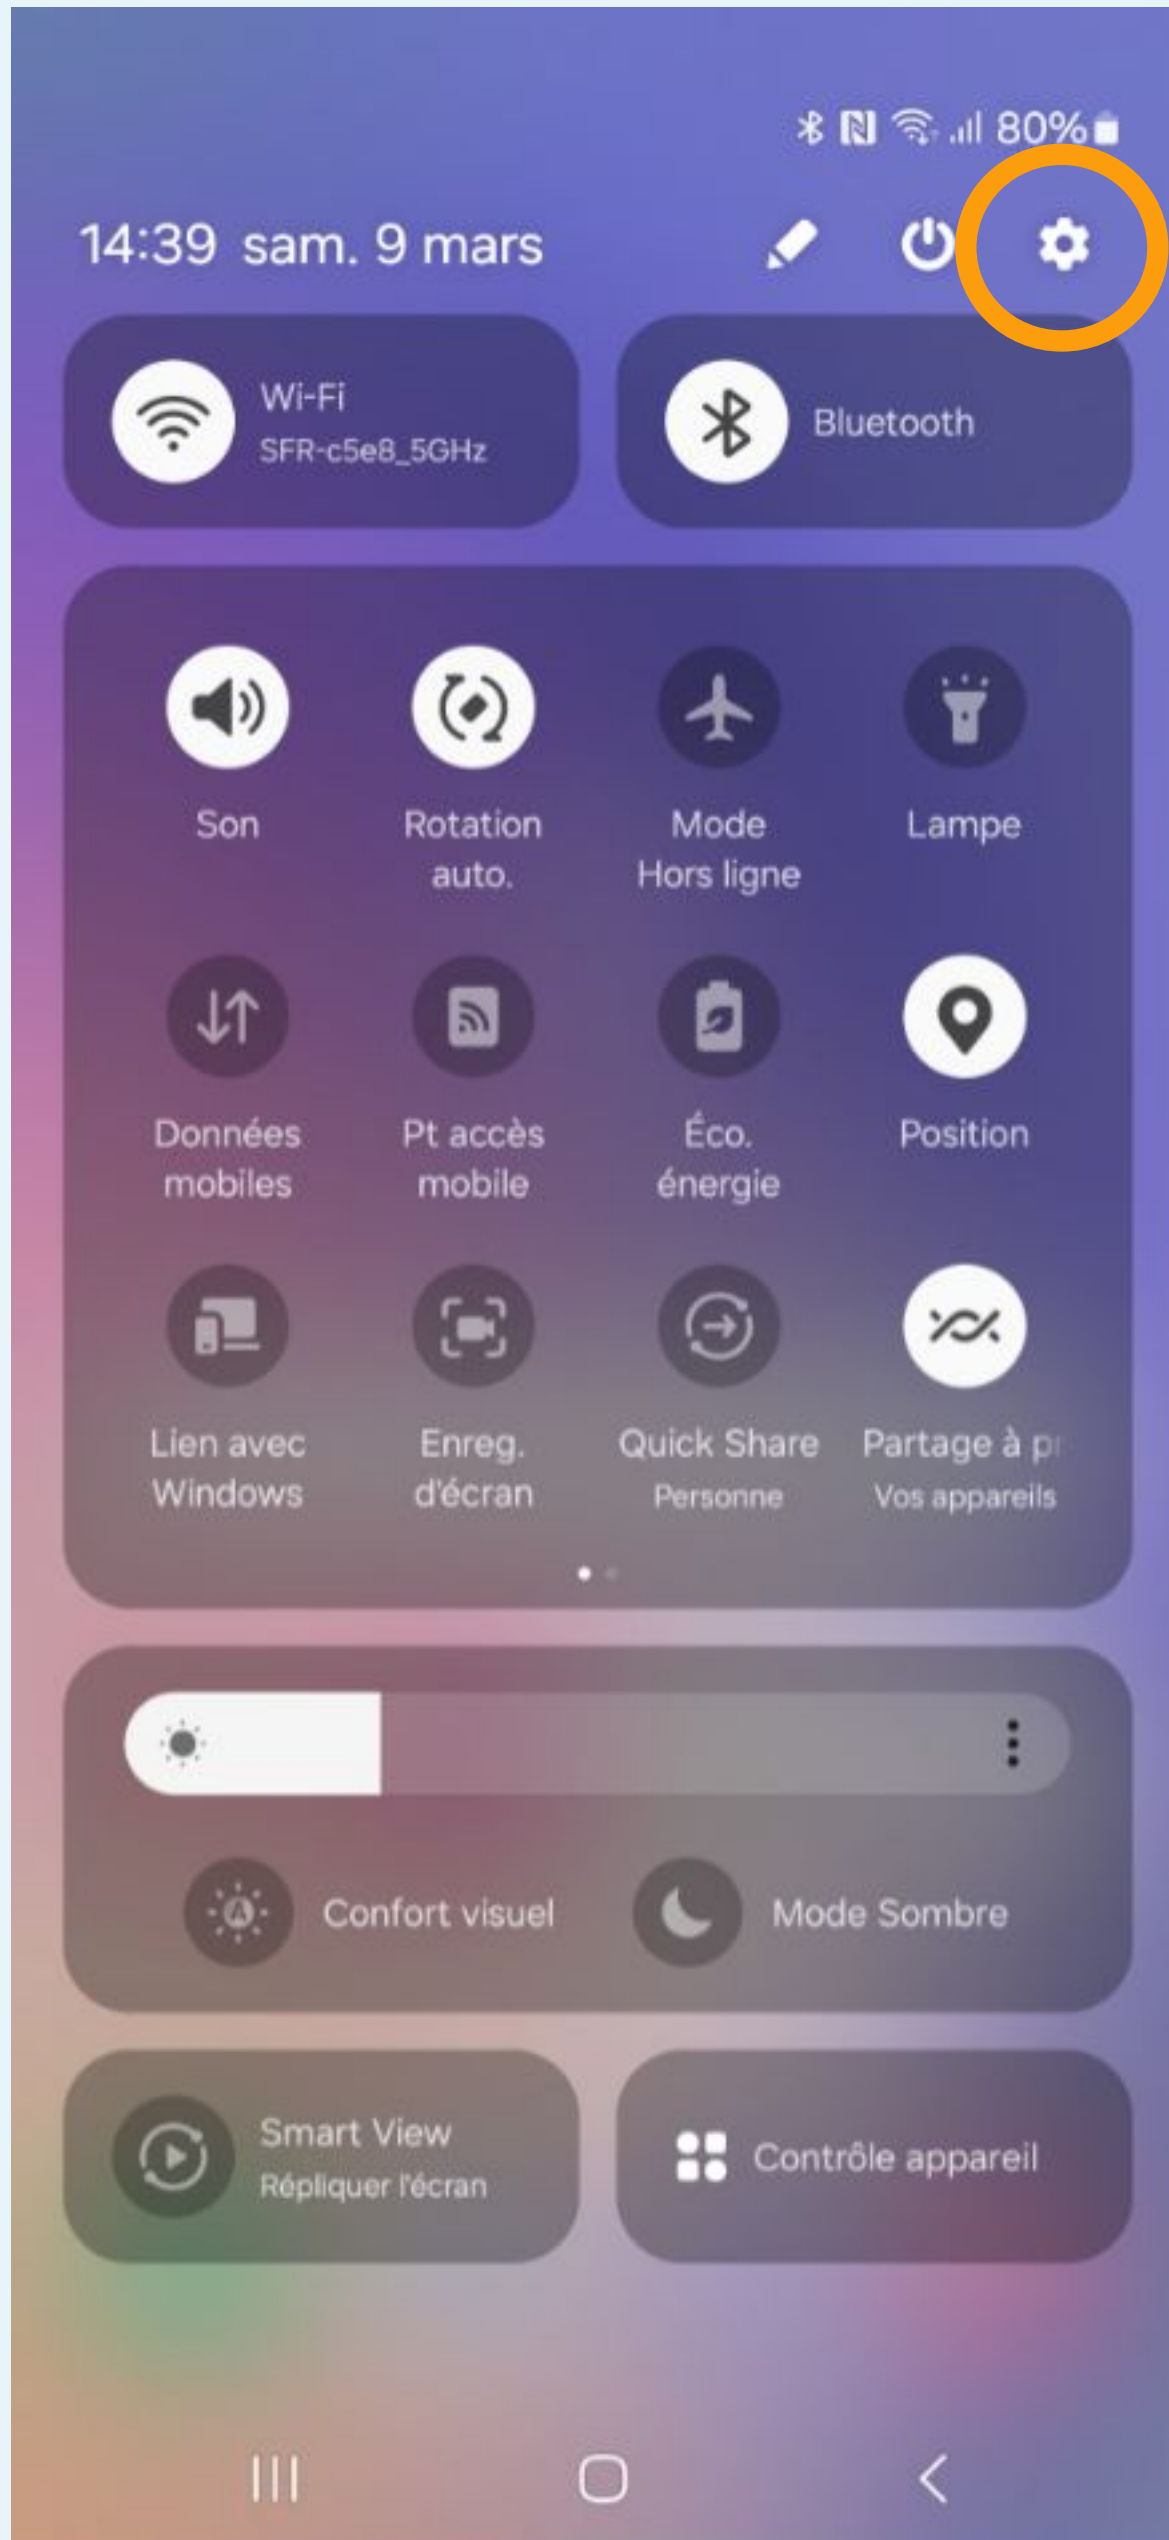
80%

14:39 sam. 9 mars

Wi-Fi
SFR-c5e8_5GHz

Bluetooth

Son

Rotation auto.

Mode Hors ligne

Lampe

Données mobiles

Pt accès mobile

Éco. énergie

Position

Lien avec Windows

Enreg. d'écran

Quick Share
Personne

Partage à p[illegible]
Vos appareils

Confort visuel

Mode Sombre

Smart View
Répliquer l'écran

Contrôle appareil